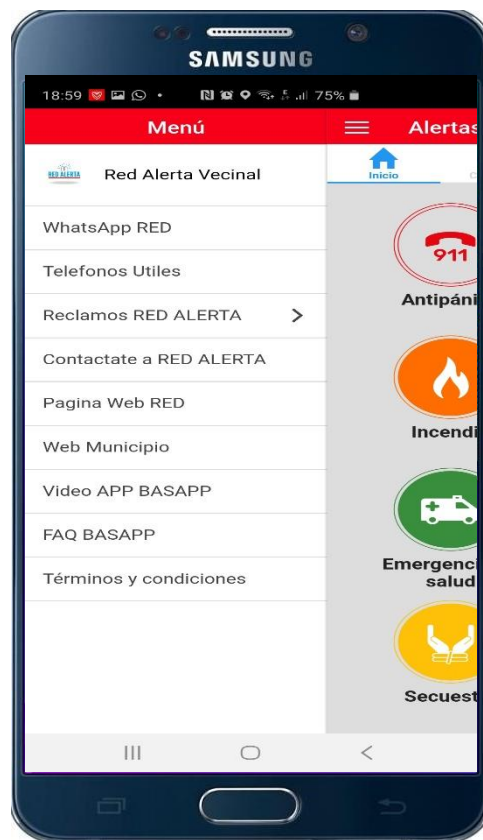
SAMSUNG

18:59 75%

Menú

Alertas

RED ALERTA

Red Alerta Vecinal

Inicio

WhatsApp RED

Telefonos Utiles

Reclamos RED ALERTA >

Contactate a RED ALERTA

Pagina Web RED

Web Municipio

Video APP BASAPP

FAQ BASAPP

Términos y condiciones

911

Antipáni

Incendi

Emergenc salud

Secuest